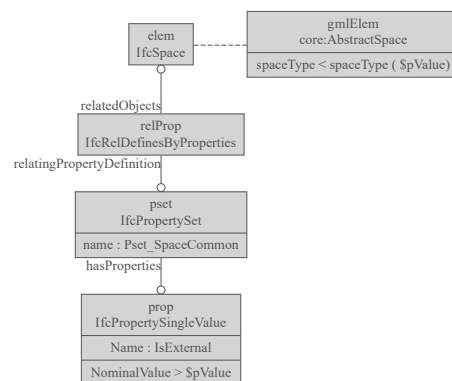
elem
IfcSpace

gmlElem
core:AbstractSpace

spaceType < spaceType ( $pValue)

relatedObjects

relProp
IfcRelDefinesByProperties

relatingPropertyDefinition

pset
IfcPropertySet

name : Pset_SpaceCommon

hasProperties

prop
IfcPropertySingleValue

Name : IsExternal

NominalValue > $pValue